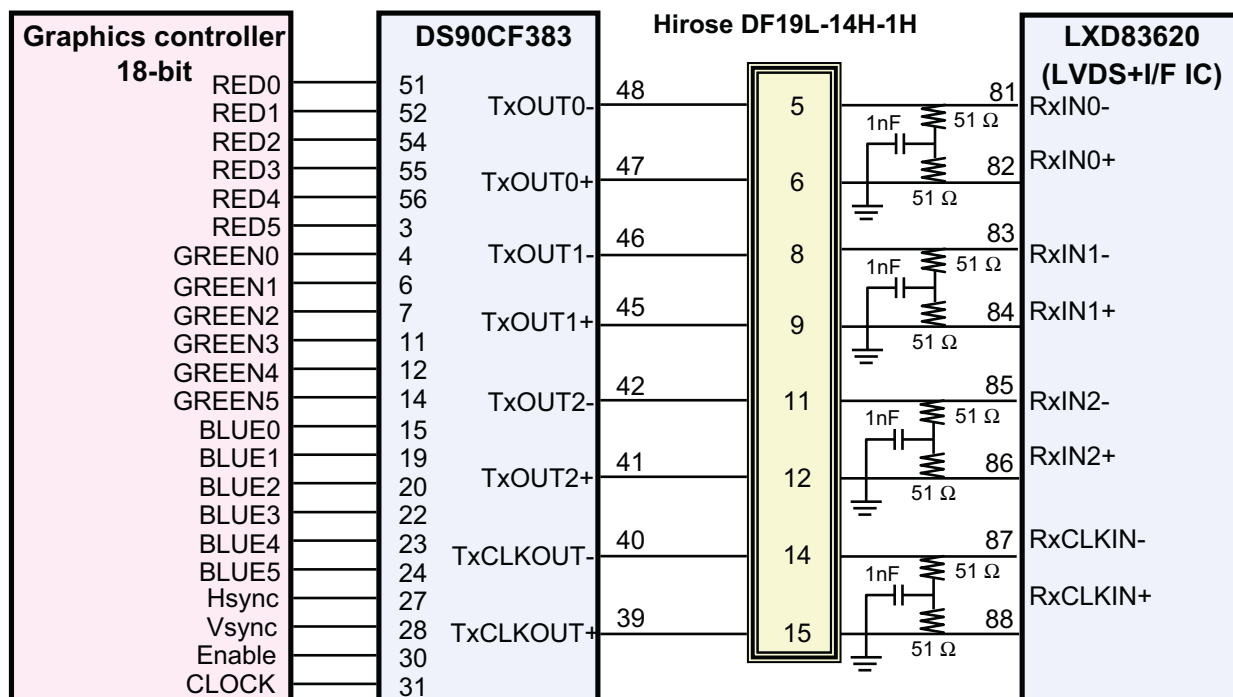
Graphics controller
18-bit
RED0
RED1
RED2
RED3
RED4
RED5
GREEN0
GREEN1
GREEN2
GREEN3
GREEN4
GREEN5
BLUE0
BLUE1
BLUE2
BLUE3
BLUE4
BLUE5
Hsync
Vsync
Enable
CLOCK

DS90CF383
51
52
54
55
56
3
4
6
7
11
12
14
15
19
20
22
23
24
27
28
30
31
TxOUT0-
TxOUT0+
TxOUT1-
TxOUT1+
TxOUT2-
TxOUT2+
TxCLKOUT-
TxCLKOUT+

Hirose DF19L-14H-1H
48
47
46
45
42
41
40
39
5
6
8
9
11
12
14
15

1nF
51 Ω
51 Ω
1nF
51 Ω
51 Ω
1nF
51 Ω
51 Ω
1nF
51 Ω
51 Ω

81
82
83
84
85
86
87
88

LXD83620
(LVDS+I/F IC)
RxIN0-
RxIN0+
RxIN1-
RxIN1+
RxIN2-
RxIN2+
RxCLKIN-
RxCLKIN+